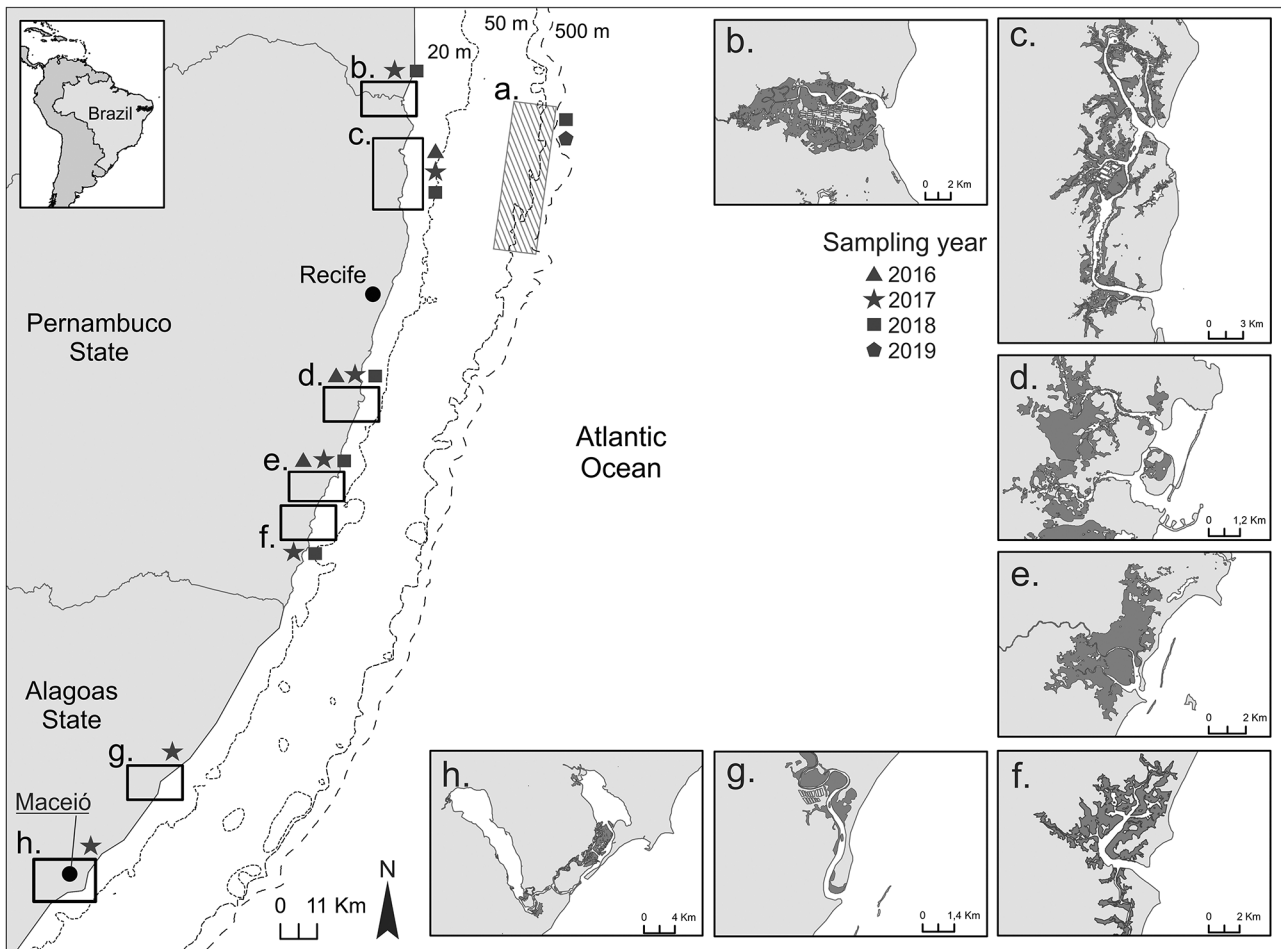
Brazil

50 m
500 m
20 m

b.
c.
a.

Recife

Pernambuco
State

d.
e.
f.

Atlantic
Ocean

Alagoas
State

g.
Maceió
h.

0 11 Km
N

b.
0 2 Km

c.
0 3 Km

Sampling year
2016
2017
2018
2019

d.
0 1,2 Km

e.
0 2 Km

h.
0 4 Km

g.
0 1,4 Km

f.
0 2 Km